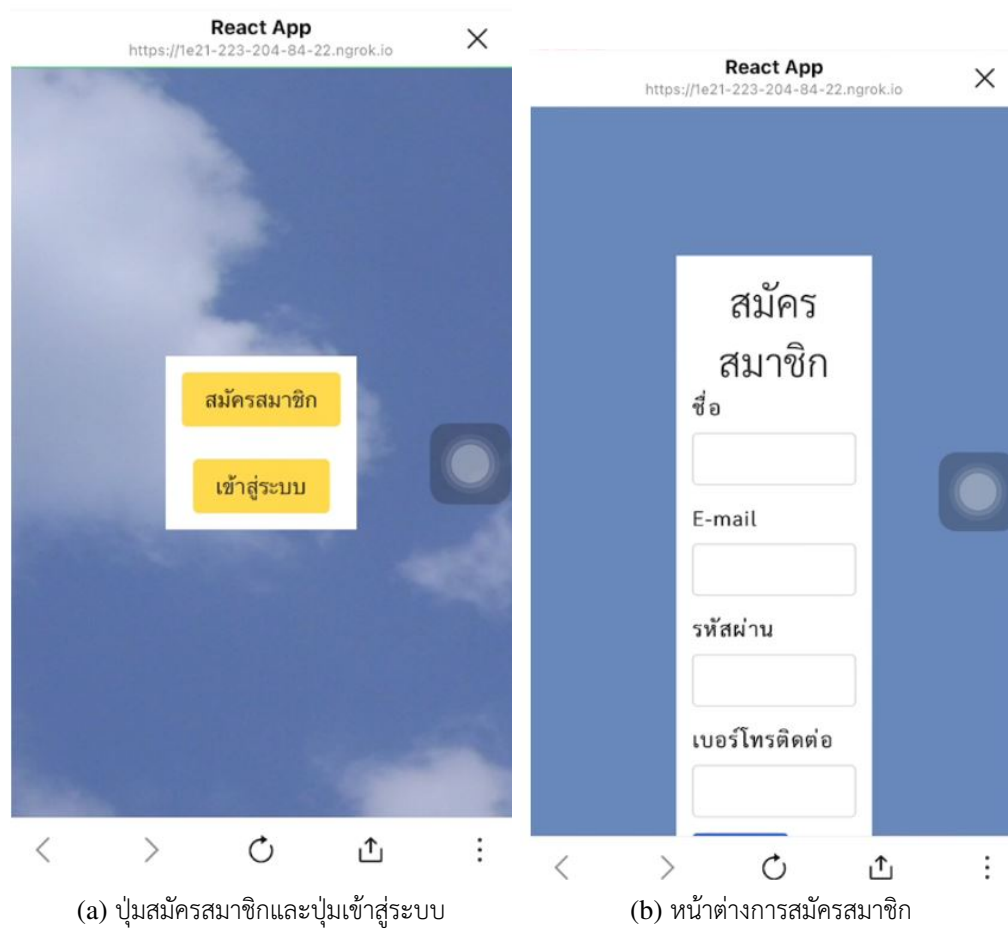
React App
https://1e21-223-204-84-22.ngrok.io

สมัครสมาชิก

เข้าสู่ระบบ

(a) ปุ่มสมัครสมาชิกและปุ่มเข้าสู่ระบบ

React App
https://1e21-223-204-84-22.ngrok.io

สมัคร
สมาชิก

ชื่อ

E-mail

รหัสผ่าน

เบอร์โทรติดต่อ

(b) หน้าต่างการสมัครสมาชิก